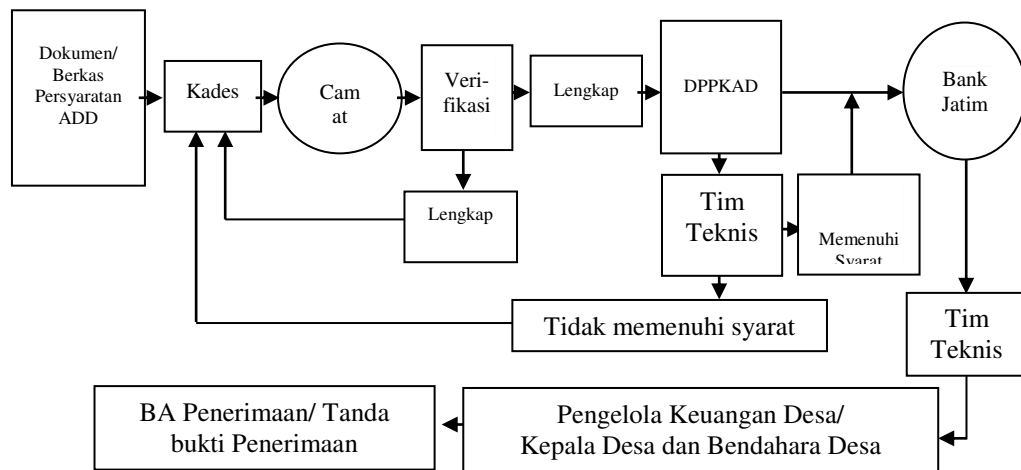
Dokumen/ Berkas Persyaratan ADD

Kades

Cam at

Verifikasi

Lengkap

DPPKAD

Bank Jatim

Lengkap

Tim Teknis

Memenuhi Syarat

Tidak memenuhi syarat

Tim Teknis

BA Penerimaan/ Tanda bukti Penerimaan

Pengelola Keuangan Desa/ Kepala Desa dan Bendahara Desa